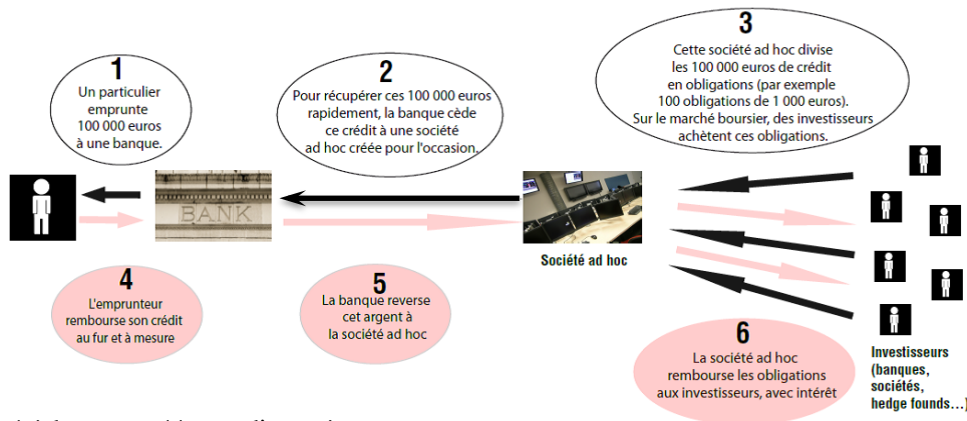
1
Un particulier emprunte 100 000 euros à une banque.

2
Pour récupérer ces 100 000 euros rapidement, la banque cède ce crédit à une société ad hoc créée pour l'occasion.

3
Cette société ad hoc divise les 100 000 euros de crédit en obligations (par exemple 100 obligations de 1 000 euros). Sur le marché boursier, des investisseurs achètent ces obligations.

BANK

Société ad hoc

4
L'emprunteur rembourse son crédit au fur et à mesure

5
La banque reverse cet argent à la société ad hoc

6
La société ad hoc rembourse les obligations aux investisseurs, avec intérêt

Investisseurs (banques, sociétés, hedge founds…)